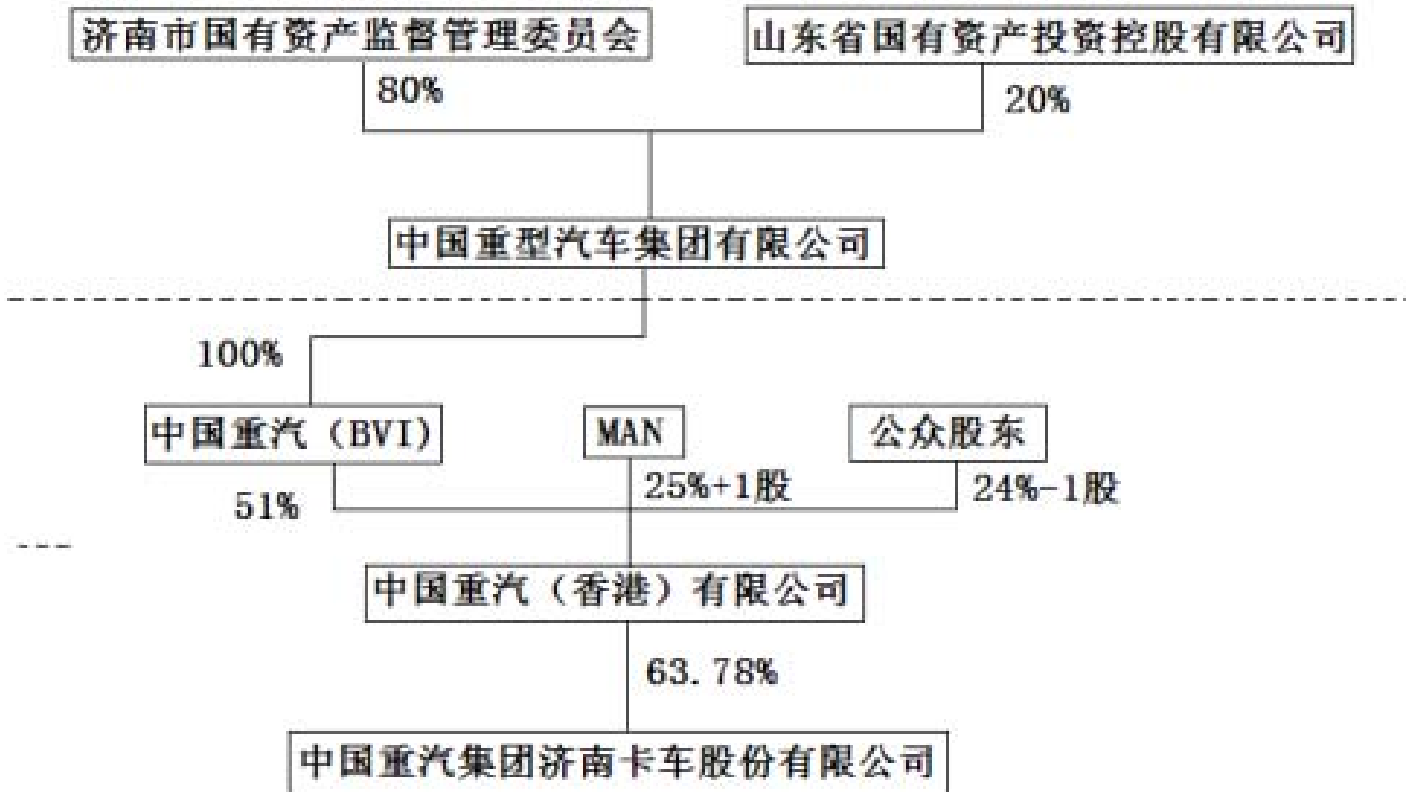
济南市国有资产监督管理委员会

山东省国有资产投资控股有限公司

80%

20%

中国重型汽车集团有限公司

100%

中国重汽（BVI）

MAN

公众股东

51%

25%+1股

24%-1股

中国重汽（香港）有限公司

63.78%

中国重汽集团济南卡车股份有限公司